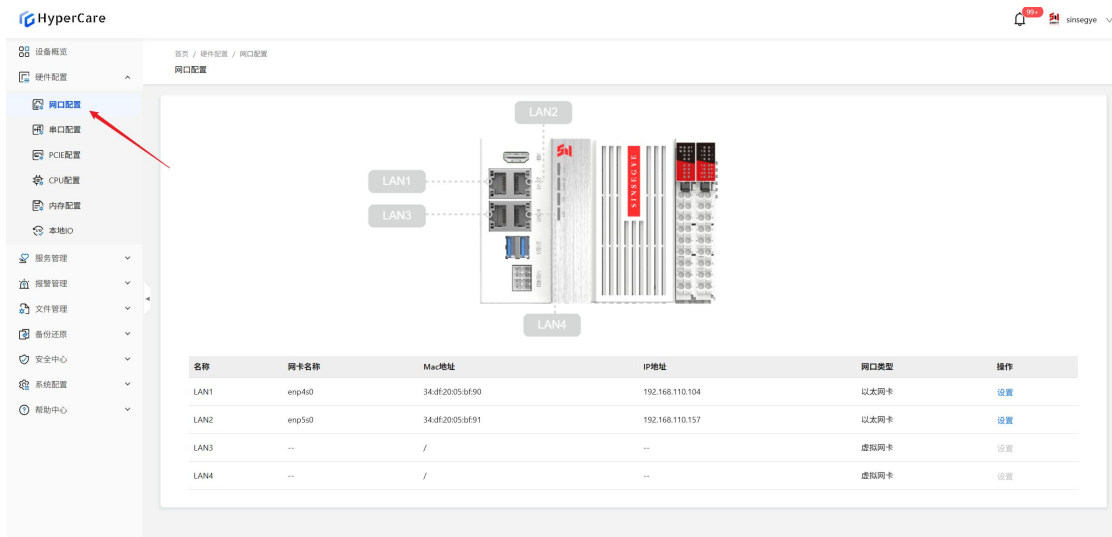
HyperCare

99+ sinsegye

设备概览
硬件配置
网口配置
串口配置
PCIE配置
CPU配置
内存配置
本地IO
服务管理
报警管理
文件管理
备份还原
安全中心
系统配置
帮助中心

首页 / 硬件配置 / 网口配置
网口配置

LAN2
LAN1
LAN3
LAN4
SINSEGYE

| 名称 | 网卡名称 | Mac地址 | IP地址 | 网口类型 | 操作 |
|---|---|---|---|---|---|
| LAN1 | enp4s0 | 34:df:20:05:bf:90 | 192.168.110.104 | 以太网卡 | 设置 |
| LAN2 | enp5s0 | 34:df:20:05:bf:91 | 192.168.110.157 | 以太网卡 | 设置 |
| LAN3 | -- | / | -- | 虚拟网卡 | 设置 |
| LAN4 | -- | / | -- | 虚拟网卡 | 设置 |